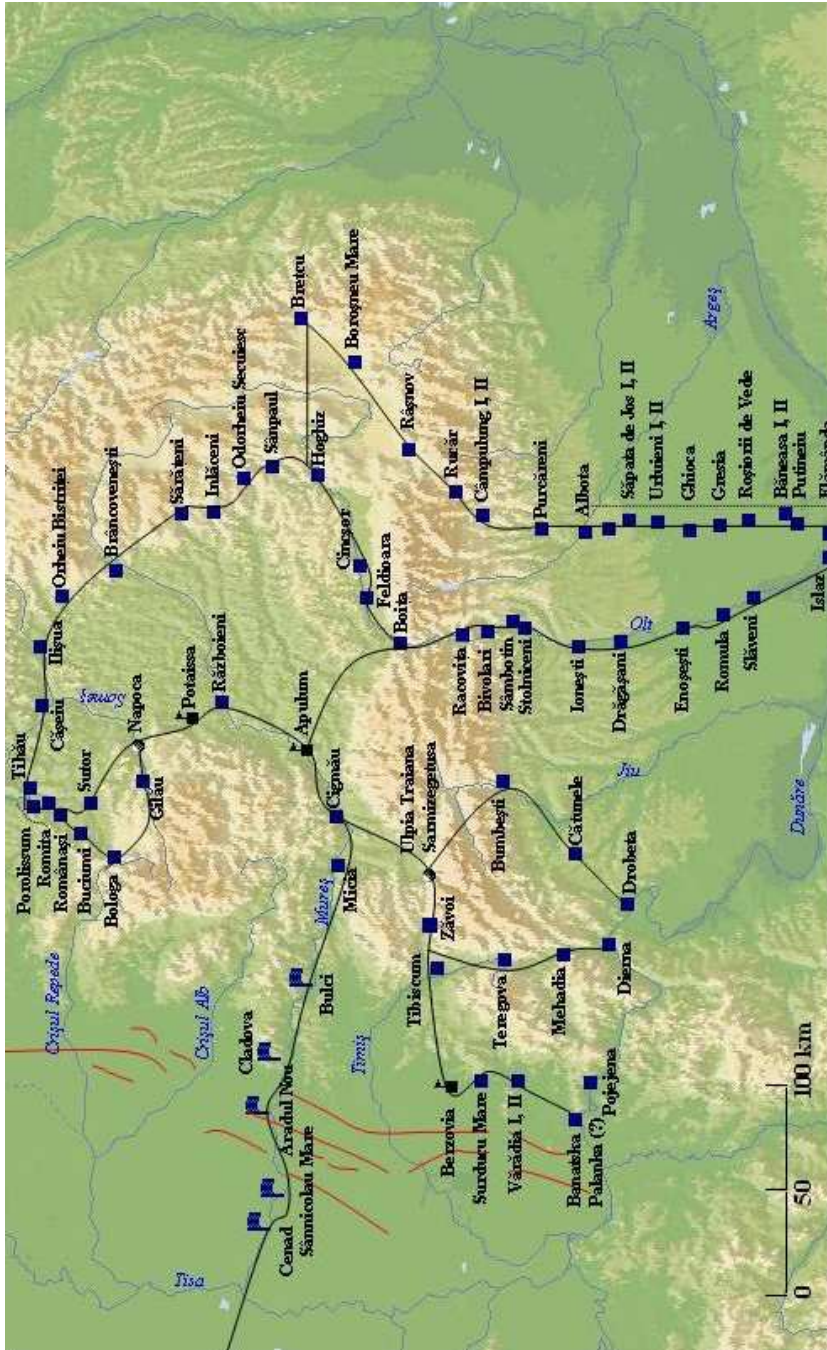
Porolissum
Romita
Românaşi
Buciumi
Bologa
Tihău
Căşeiu
Sutor
Gilău
Napoca
Someş
Ilişua
Orheiu Bistriţei
Brâncoveneşti
Potaissa
Războieni
Sărăţeni
Inlăceni
Odorheiu Secuiesc
Sânpaul
Hoghiz
Breţcu
Borosneu Mare
Cincşor
Feldioara
Boiţa
Râşnov
Rucăr
Câmpulung I, II
Purcăreni
Albota
Săpata de Jos I, II
Urluieni I, II
Ghioca
Greaca
Roşiorii de Vede
Băneasa I, II
Putineiu
Argeş
Apulum
Cigmău
Micia
Mureş
Bulci
Cladova
Aradul Nou
Cenad
Sânnicolau Mare
Tisa
Crişul Repede
Crişul Alb
Timiş
Ulpia Traiana Sarmizegetusa
Zăvoi
Tibiscum
Teregova
Mehadia
Dierna
Berzovia
Surducu Mare
Vărădia I, II
Banatska Palanka (?)
Pojejena
Bumbeşti
Jiu
Cătunele
Drobeta
Racoviţa
Bivolari
Sâmbotin
Stolniceni
Ioneşti
Drăgăşani
Olt
Enoşeşti
Romula
Slăveni
Islaz
Dunăre
0
50
100 km